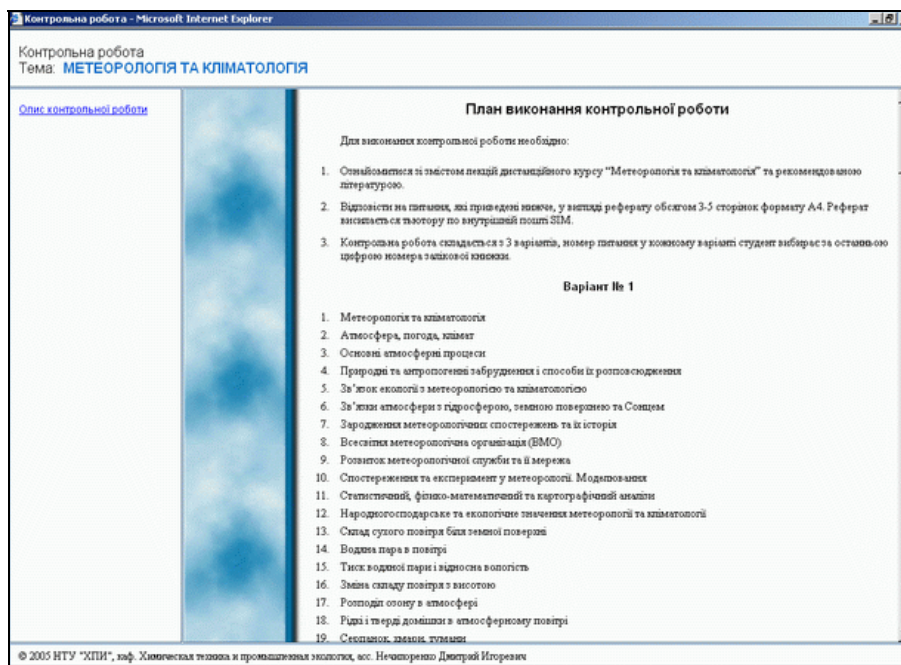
Контрольна робота - Microsoft Internet Explorer

Контрольна робота
Тема: МЕТЕОРОЛОГІЯ ТА КЛІМАТОЛОГІЯ

Опис контрольної роботи

План виконання контрольної роботи

Для виконання контрольної роботи необхідно:

1. Ознайомитися зі змістом лекцій дистанційного курсу "Метеорологія та кліматологія" та рекомендованою літературою.

2. Відповісти на питання, які приведені нижче, у вигляді реферату обсягом 3-5 сторінок формату А4. Реферат висилається тьютору по внутрішній пошті SIM.

3. Контрольна робота складається з 3 варіантів, номер питання у кожному варіанті студент вибирає за останньою цифрою номера залікової книжки.

Варіант № 1

1. Метеорологія та кліматологія
2. Атмосфера, погода, клімат
3. Основні атмосферні процеси
4. Природні та антропогенні забруднення і способи їх розповсюдження
5. Зв'язок екології з метеорологією та кліматологією
6. Зв'язки атмосфери з гідросферою, земною поверхнею та Сонцем
7. Зародження метеорологічних спостережень та їх історія
8. Всесвітня метеорологічна організація (ВМО)
9. Розвиток метеорологічної служби та її мережа
10. Спостереження та експеримент у метеорології. Моделювання
11. Статистичний, фізико-математичний та картографічний аналізи
12. Народногосподарське та екологічне значення метеорології та кліматології
13. Склад сухого повітря біля земної поверхні
14. Водяна пара в повітрі
15. Тиск водяної пари і відносна вологість
16. Зміна складу повітря з висотою
17. Розподіл озону в атмосфері
18. Рідкі і тверді домішки в атмосферному повітрі
19. Серпанок, димок, тумани

© 2005 НТУ "ХПИ", каф. Химическая техника и промышленная экология, асс. Нечипоренко Дмитрий Игоревич